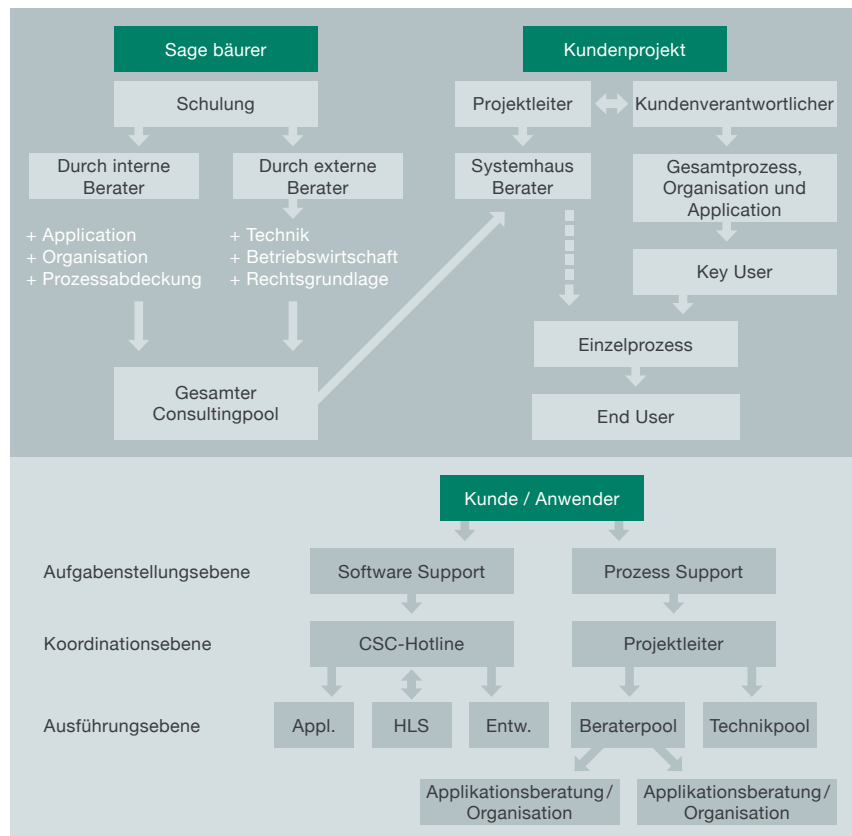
Sage bäurer

Schulung

Durch interne Berater

Durch externe Berater

+ Application
+ Organisation
+ Prozessabdeckung

+ Technik
+ Betriebswirtschaft
+ Rechtsgrundlage

Gesamter Consultingpool

Kundenprojekt

Projektleiter

Kundenverantwortlicher

Systemhaus Berater

Gesamtprozess, Organisation und Application

Key User

Einzelprozess

End User

Kunde / Anwender

Aufgabenstellungsebene

Software Support

Prozess Support

Koordinationsebene

CSC-Hotline

Projektleiter

Ausführungsebene

Appl.

HLS

Entw.

Beraterpool

Technikpool

Applikationsberatung / Organisation

Applikationsberatung / Organisation